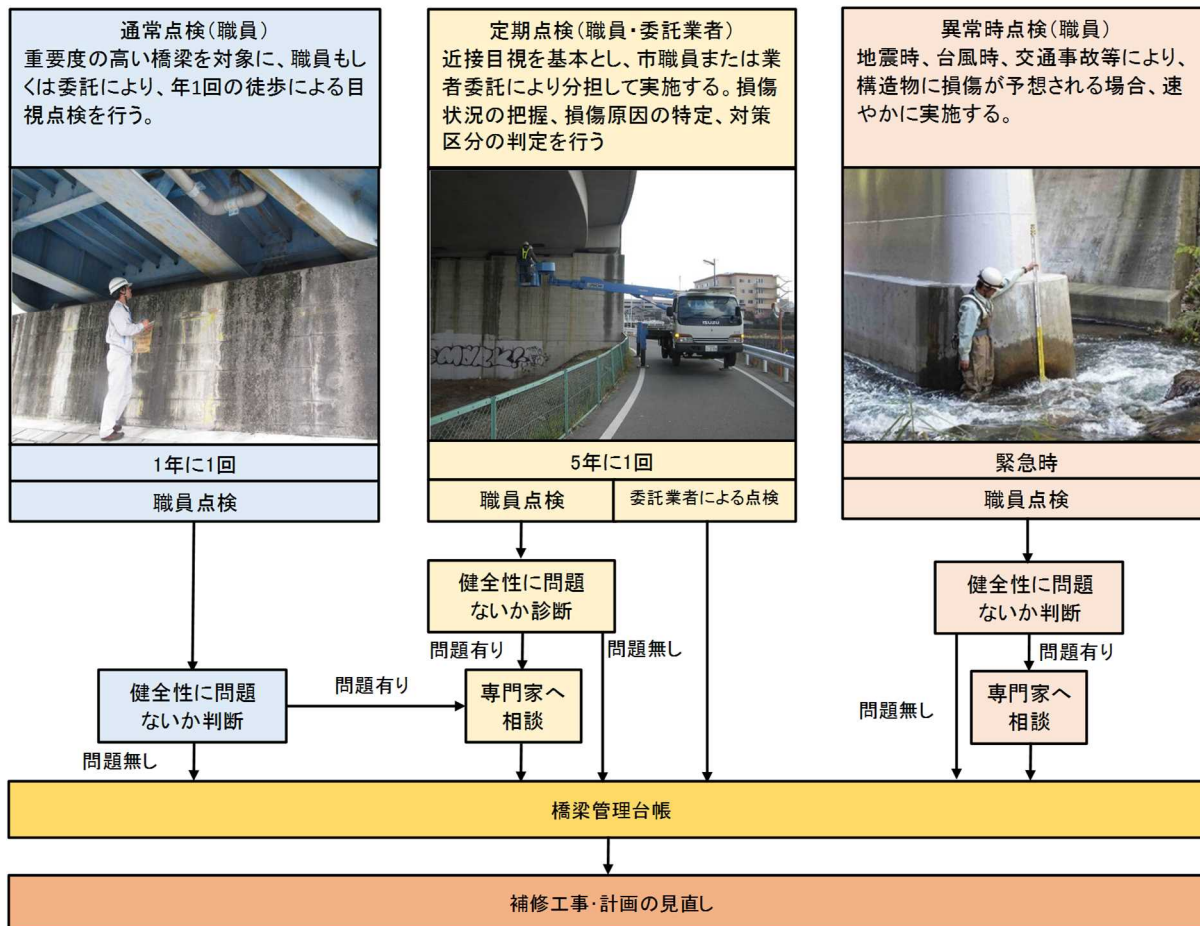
通常点検（職員）
重要度の高い橋梁を対象に、職員もしくは委託により、年1回の徒歩による目視点検を行う。

定期点検（職員・委託業者）
近接目視を基本とし、市職員または業者委託により分担して実施する。損傷状況の把握、損傷原因の特定、対策区分の判定を行う

異常時点検（職員）
地震時、台風時、交通事故等により、構造物に損傷が予想される場合、速やかに実施する。

ISUZU

1年に1回
職員点検

5年に1回
職員点検
委託業者による点検

緊急時
職員点検

健全性に問題ないか診断
問題有り
問題無し
専門家へ相談

健全性に問題ないか判断
問題有り
問題無し
専門家へ相談

健全性に問題ないか判断
問題有り
問題無し

橋梁管理台帳

補修工事・計画の見直し